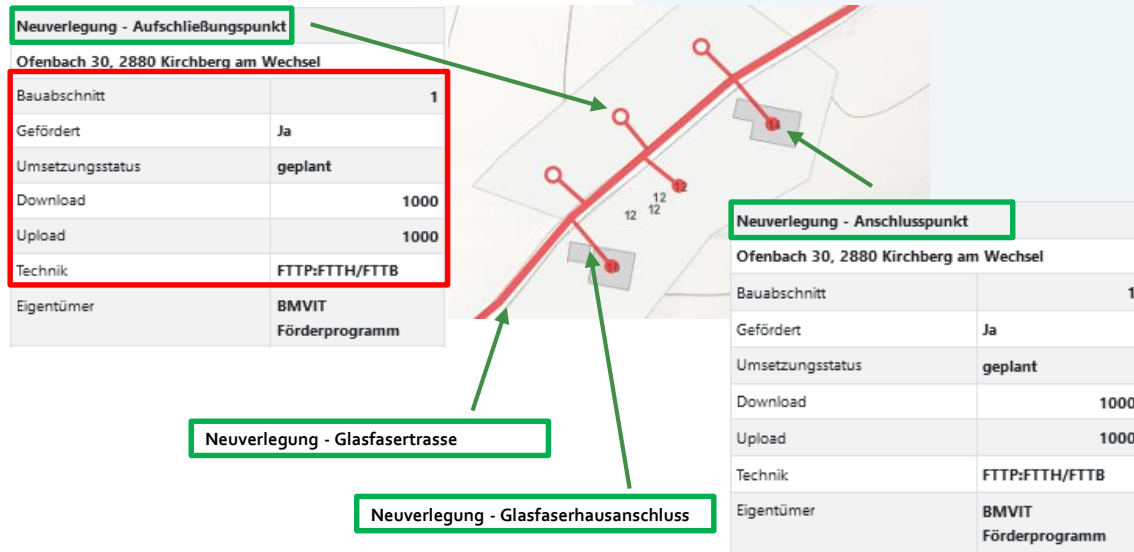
Neuverlegung - Aufschließungspunkt

Ofenbach 30, 2880 Kirchberg am Wechsel

| Bauabschnitt | 1 |
|---|---|
| Gefördert | Ja |
| Umsetzungsstatus | geplant |
| Download | 1000 |
| Upload | 1000 |
| Technik | FTTP:FTTH/FTTB |
| Eigentümer | BMVIT Förderprogramm |

12
12
12
11
12
11

Neuverlegung - Anschlusspunkt

Ofenbach 30, 2880 Kirchberg am Wechsel

| Bauabschnitt | 1 |
|---|---|
| Gefördert | Ja |
| Umsetzungsstatus | geplant |
| Download | 1000 |
| Upload | 1000 |
| Technik | FTTP:FTTH/FTTB |
| Eigentümer | BMVIT Förderprogramm |

Neuverlegung - Glasfasertrasse

Neuverlegung - Glasfaserhausanschluss